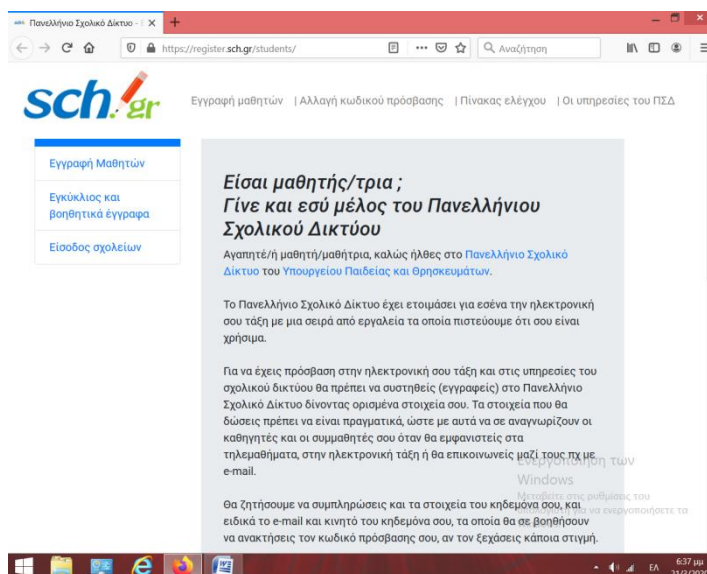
Πανελλήνιο Σχολικό Δίκτυο - | ×

https://register.sch.gr/students/

Αναζήτηση

sch.gr

Εγγραφή μαθητών | Αλλαγή κωδικού πρόσβασης | Πίνακας ελέγχου | Οι υπηρεσίες του ΠΣΔ

Εγγραφή Μαθητών

Εγκύκλιος και βοηθητικά έγγραφα

Είσοδος σχολείων

Είσαι μαθητής/τρια ;
Γίνε και εσύ μέλος του Πανελλήνιου Σχολικού Δικτύου

Αγαπητέ/ή μαθητή/μαθήτρια, καλώς ήλθες στο Πανελλήνιο Σχολικό Δίκτυο του Υπουργείου Παιδείας και Θρησκευμάτων.

Το Πανελλήνιο Σχολικό Δίκτυο έχει ετοιμάσει για εσένα την ηλεκτρονική σου τάξη με μια σειρά από εργαλεία τα οποία πιστεύουμε ότι σου είναι χρήσιμα.

Για να έχεις πρόσβαση στην ηλεκτρονική σου τάξη και στις υπηρεσίες του σχολικού δικτύου θα πρέπει να συστηθείς (εγγραφείς) στο Πανελλήνιο Σχολικό Δίκτυο δίνοντας ορισμένα στοιχεία σου. Τα στοιχεία που θα δώσεις πρέπει να είναι πραγματικά, ώστε με αυτά να σε αναγνωρίζουν οι καθηγητές και οι συμμαθητές σου όταν θα εμφανιστείς στα τηλεμαθήματα, στην ηλεκτρονική τάξη ή θα επικοινωνείς μαζί τους πχ με e-mail.

Ενεργοποίηση των Windows
Μεταβείτε στις ρυθμίσεις του υπολογιστή για να ενεργοποιήσετε τα

Θα ζητήσουμε να συμπληρώσεις και τα στοιχεία του κηδεμόνα σου, και ειδικά το e-mail και κινητό του κηδεμόνα σου, τα οποία θα σε βοηθήσουν να ανακτήσεις τον κωδικό πρόσβασης σου, αν τον ξεχάσεις κάποια στιγμή.

ΕΛ 6:37 μμ 21/2/202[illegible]